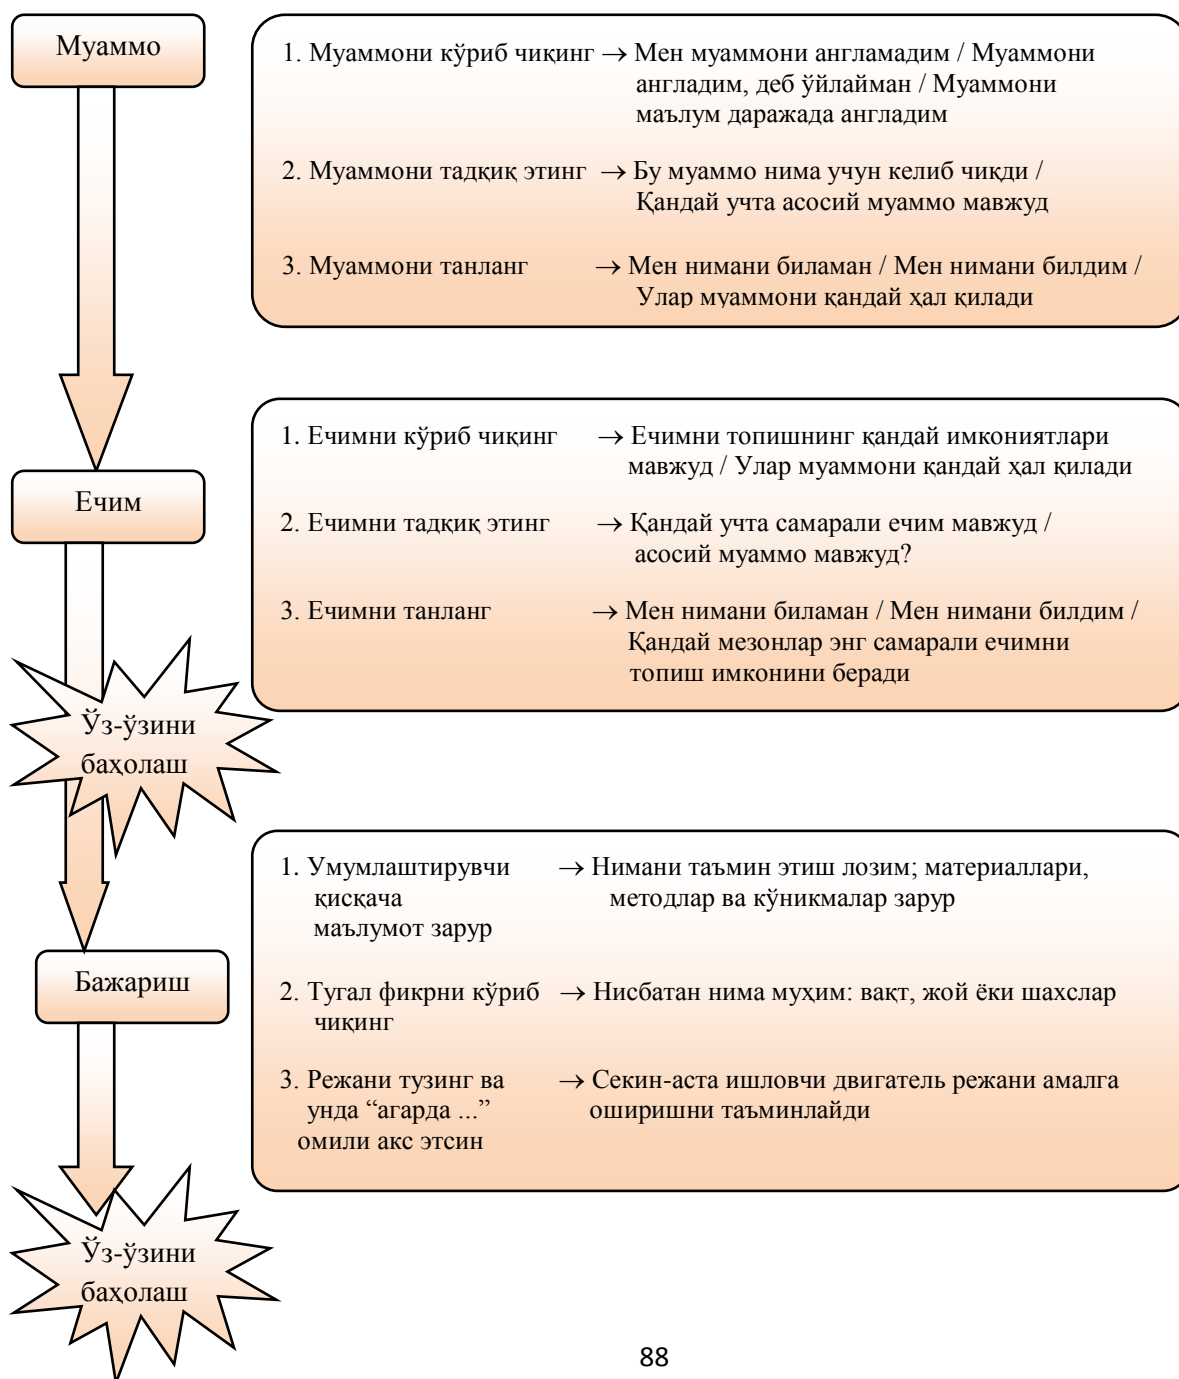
Муаммо

1. Муаммони кўриб чиқинг → Мен муаммони англамадим / Муаммони англадим, деб ўйлайман / Муаммони маълум даражада англадим

2. Муаммони тадқиқ этинг → Бу муаммо нима учун келиб чиқди / Қандай учта асосий муаммо мавжуд

3. Муаммони танланг → Мен нимани биламан / Мен нимани билдим / Улар муаммони қандай ҳал қилади

Ечим

1. Ечимни кўриб чиқинг → Ечимни топишнинг қандай имкониятлари мавжуд / Улар муаммони қандай ҳал қилади

2. Ечимни тадқиқ этинг → Қандай учта самарали ечим мавжуд / асосий муаммо мавжуд?

3. Ечимни танланг → Мен нимани биламан / Мен нимани билдим / Қандай мезонлар энг самарали ечимни топиш имконини беради

Ўз-ўзини баҳолаш

1. Умумлаштирувчи қисқача маълумот зарур → Нимани таъмин этиш лозим; материаллари, методлар ва кўникмалар зарур

Бажариш

2. Тугал фикрни кўриб чиқинг → Нисбатан нима муҳим: вақт, жой ёки шахслар

3. Режани тузинг ва унда “агарда ...” омили акс этсин → Секин-аста ишловчи двигатель режани амалга оширишни таъминлайди

Ўз-ўзини баҳолаш

88